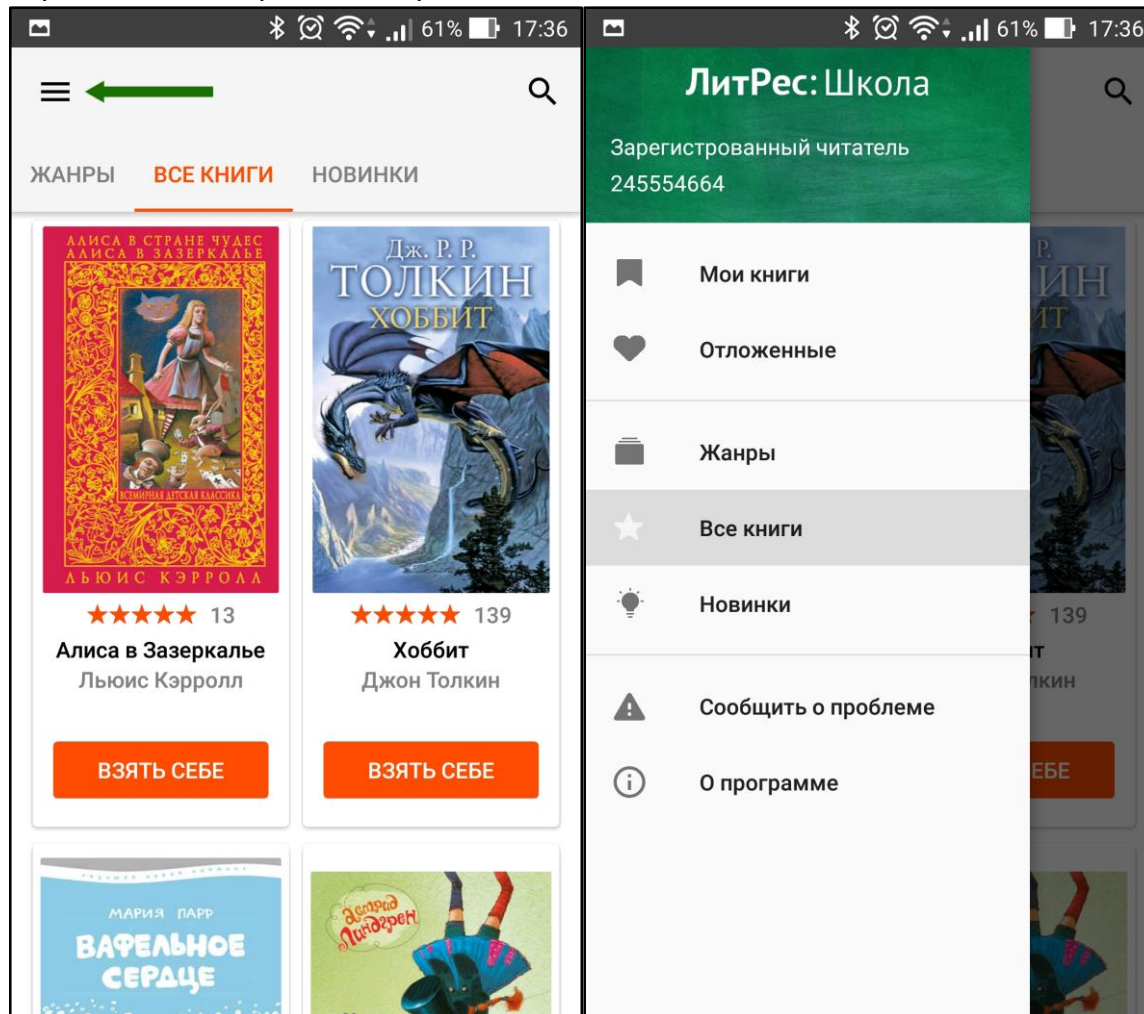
61% 17:36

ЖАНРЫ ВСЕ КНИГИ НОВИНКИ

АЛИСА В СТРАНЕ ЧУДЕС
АЛИСА В ЗАЗЕРКАЛЬЕ
ВСЕМИРНАЯ ДЕТСКАЯ КЛАССИКА
ЛЬЮИС КЭРРОЛЛ

★★★★★ 13
Алиса в Зазеркалье
Льюис Кэрролл

ВЗЯТЬ СЕБЕ

ДЖ. Р. Р.
ТОЛКИН
ХОББИТ

★★★★★ 139
Хоббит
Джон Толкин

ВЗЯТЬ СЕБЕ

МАРИЯ ПАРР
ВАФЕЛЬНОЕ СЕРДЦЕ

Астрид Линдгрен

61% 17:36

ЛитРес: Школа

Зарегистрованный читатель
245554664

Мои книги
Отложенные
Жанры
Все книги
Новинки
Сообщить о проблеме
О программе

139